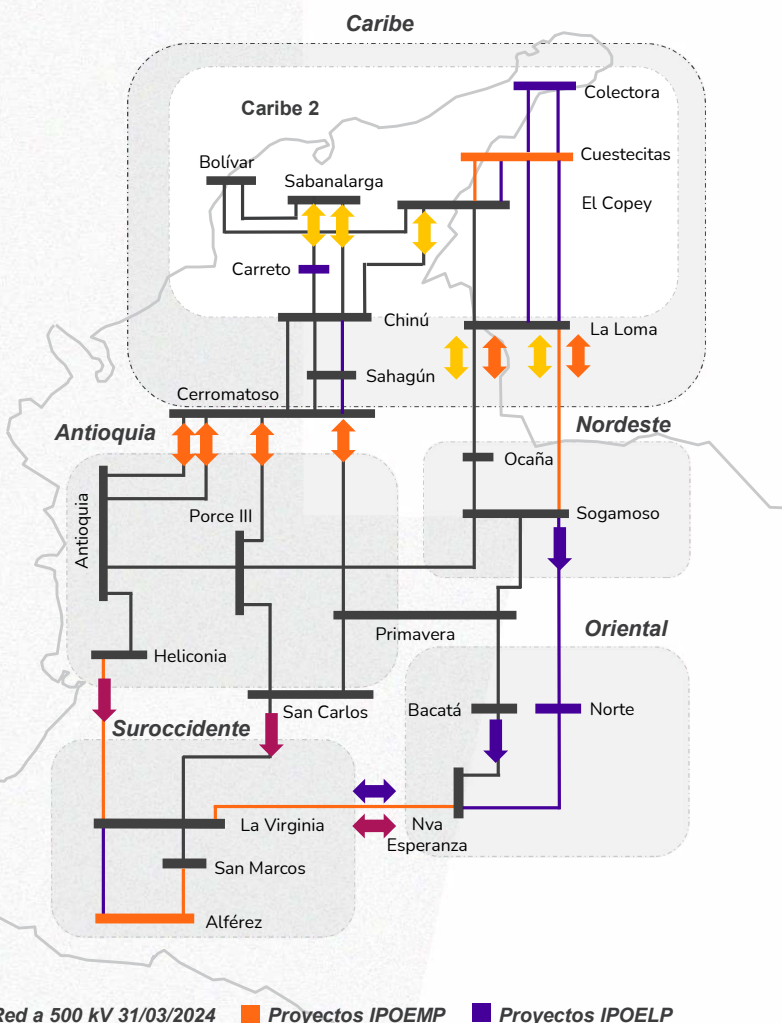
Caribe

Caribe 2

Colectora

Cuestecitas

Bolívar

Sabanalarga

El Copey

Carreto

Chinú

La Loma

Sahagún

Cerromatoso

Antioquia

Nordeste

Ocaña

Antioquia

Porce III

Sogamoso

Primavera

Oriental

Heliconia

Bacatá

Norte

San Carlos

Suroccidente

La Virginia

Nva Esperanza

San Marcos

Alférez

Red a 500 kV 31/03/2024 Proyectos IPOEMP Proyectos IPOELP